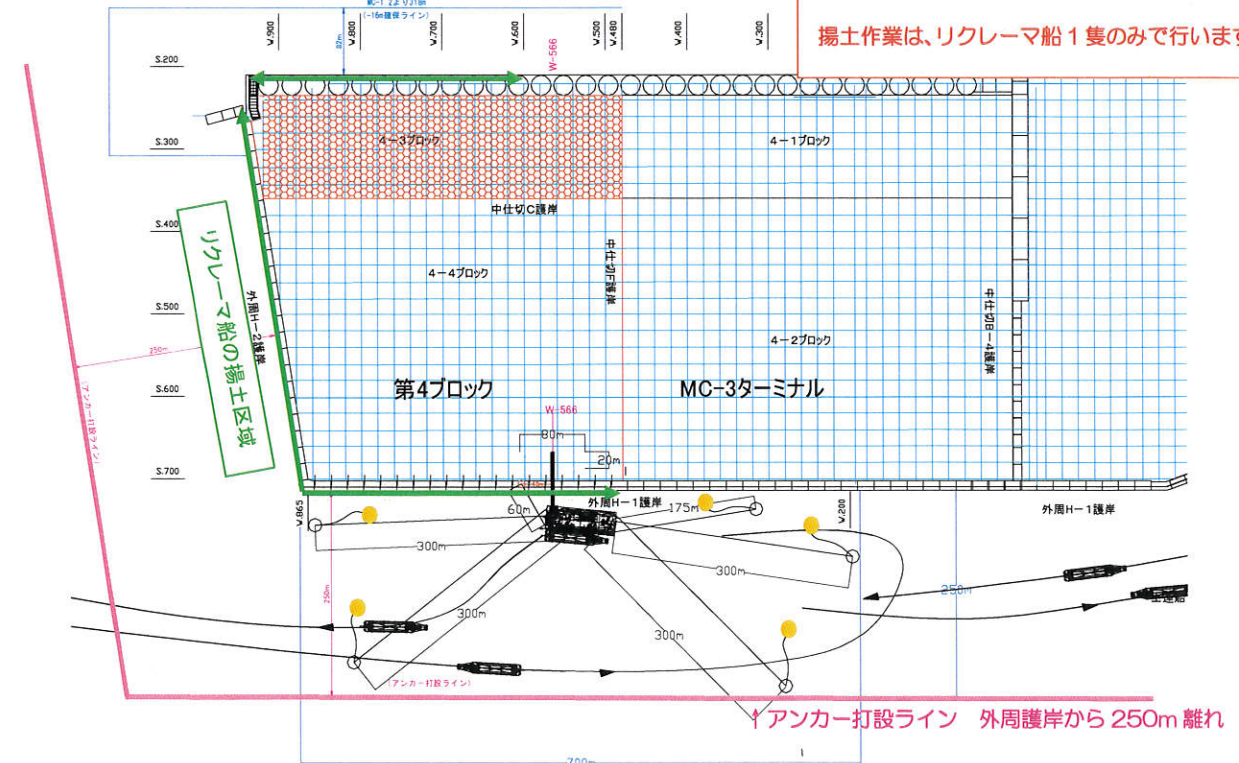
揚土作業は、リクレーマ船１隻のみで行います

V.900
V.800
V.700
V.600
W-566
V.500
V.480
V.400
V.300
82m
MC-1,2より318m
(-16m護保ライン)

S.200
S.300
S.400
S.500
S.600
S.700

4－3ブロック
4－1ブロック
中仕切C護岸
4－4ブロック
中仕切F護岸
4－2ブロック
中仕切B－4護岸
外周H－2護岸

リクレーマ船の揚土区域

第4ブロック
MC-3ターミナル

250m
(アンカー打設ライン)

W-566
80m
20m
外周H－1護岸
60m
175m
V.865
V.200
外周H－1護岸
300m
300m
250m
250m
300m
300m
(アンカー打設ライン)

↑アンカー打設ライン　外周護岸から 250m 離れ

700m